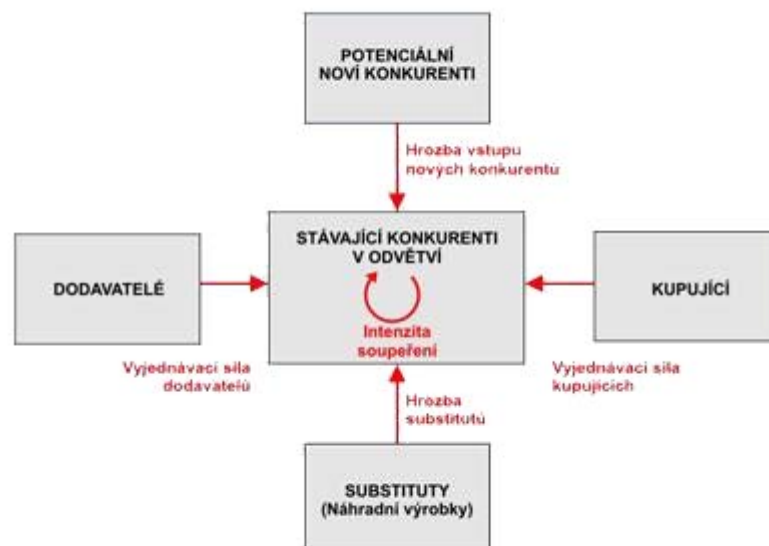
POTENCIÁLNÍ NOVÍ KONKURENTI

Hrozba vstupu nových konkurentů

STÁVAJÍCÍ KONKURENTI V ODVĚTVÍ

Intenzita soupeření

DODAVATELÉ

Vyjednávací síla dodavatelů

KUPUJÍCÍ

Vyjednávací síla kupujících

Hrozba substitutů

SUBSTITUTY (Náhradní výrobky)